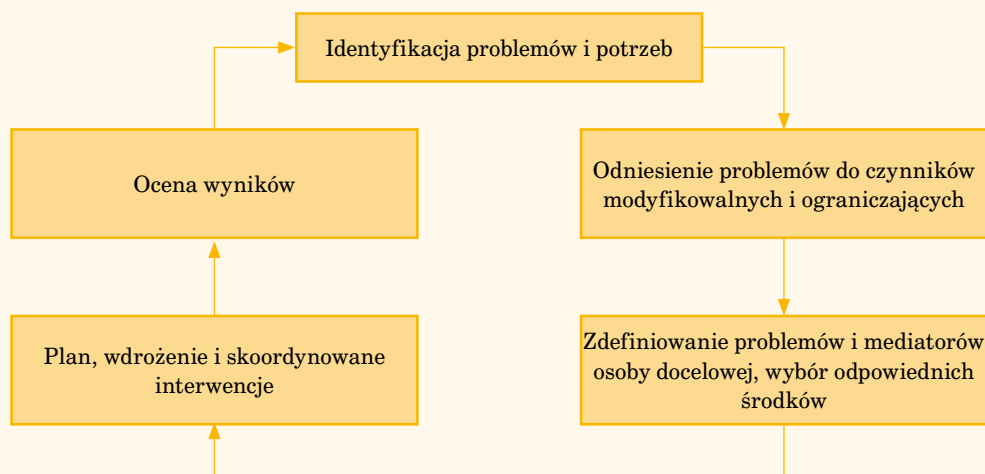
Identyfikacja problemów i potrzeb

Odniesienie problemów do czynników modyfikowalnych i ograniczających

Zdefiniowanie problemów i mediatorów osoby docelowej, wybór odpowiednich środków

Plan, wdrożenie i skoordynowane interwencje

Ocena wyników